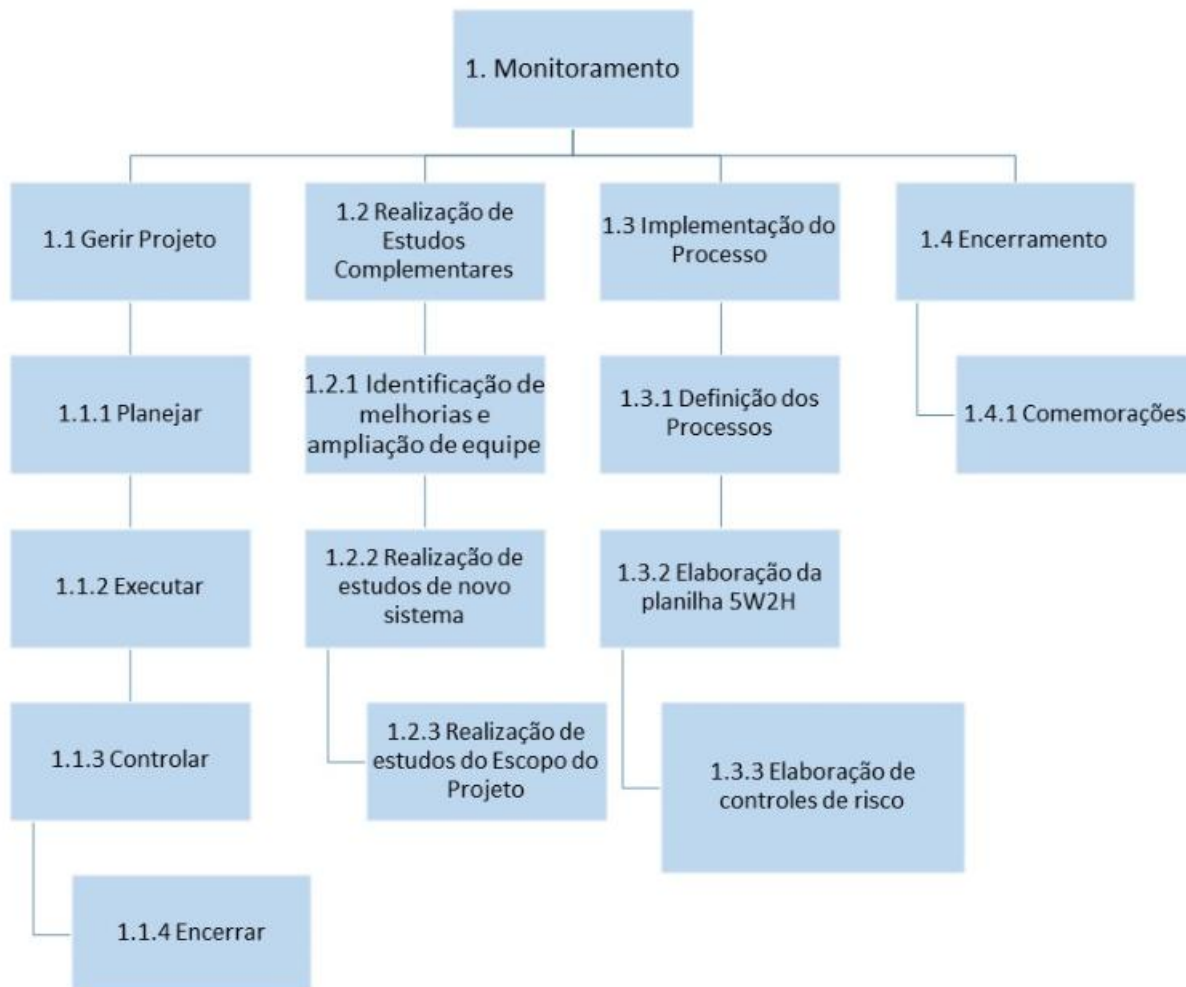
1. Monitoramento

1.1 Gerir Projeto

1.1.1 Planejar

1.1.2 Executar

1.1.3 Controlar

1.1.4 Encerrar

1.2 Realização de Estudos Complementares

1.2.1 Identificação de melhorias e ampliação de equipe

1.2.2 Realização de estudos de novo sistema

1.2.3 Realização de estudos do Escopo do Projeto

1.3 Implementação do Processo

1.3.1 Definição dos Processos

1.3.2 Elaboração da planilha 5W2H

1.3.3 Elaboração de controles de risco

1.4 Encerramento

1.4.1 Comemorações